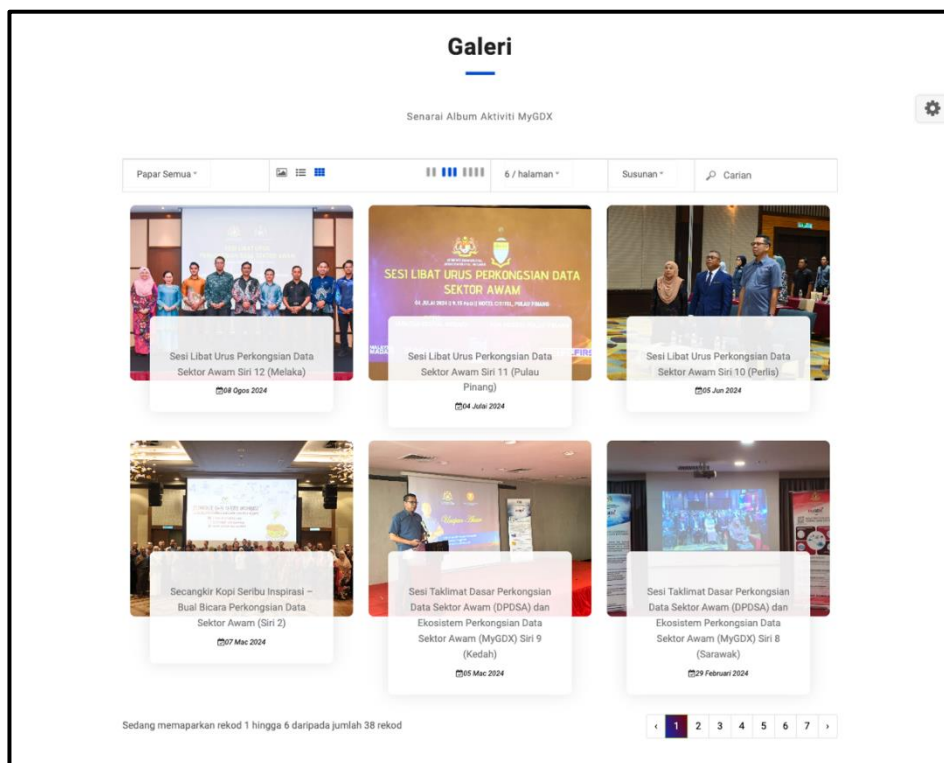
Galeri

Senarai Album Aktiviti MyGDX

Papar Semua ▾ 6 / halaman ▾ Susunan ▾ Carian

SESI LIBAT URUS PERKONGSIAN DATA SEKTOR AWAM

Sesi Libat Urus Perkongsian Data Sektor Awam Siri 12 (Melaka)
08 Ogos 2024

Sesi Libat Urus Perkongsian Data Sektor Awam Siri 11 (Pulau Pinang)
04 Julai 2024

Sesi Libat Urus Perkongsian Data Sektor Awam Siri 10 (Perlis)
05 Jun 2024

Secangkir Kopi Seribu Inspirasi – Bual Bicara Perkongsian Data Sektor Awam (Siri 2)
07 Mac 2024

Sesi Taklimat Dasar Perkongsian Data Sektor Awam (DPDSA) dan Ekosistem Perkongsian Data Sektor Awam (MyGDX) Siri 9 (Kedah)
05 Mac 2024

Sesi Taklimat Dasar Perkongsian Data Sektor Awam (DPDSA) dan Ekosistem Perkongsian Data Sektor Awam (MyGDX) Siri 8 (Sarawak)
29 Februari 2024

Sedang memaparkan rekod 1 hingga 6 daripada jumlah 38 rekod

‹ 1 2 3 4 5 6 7 ›